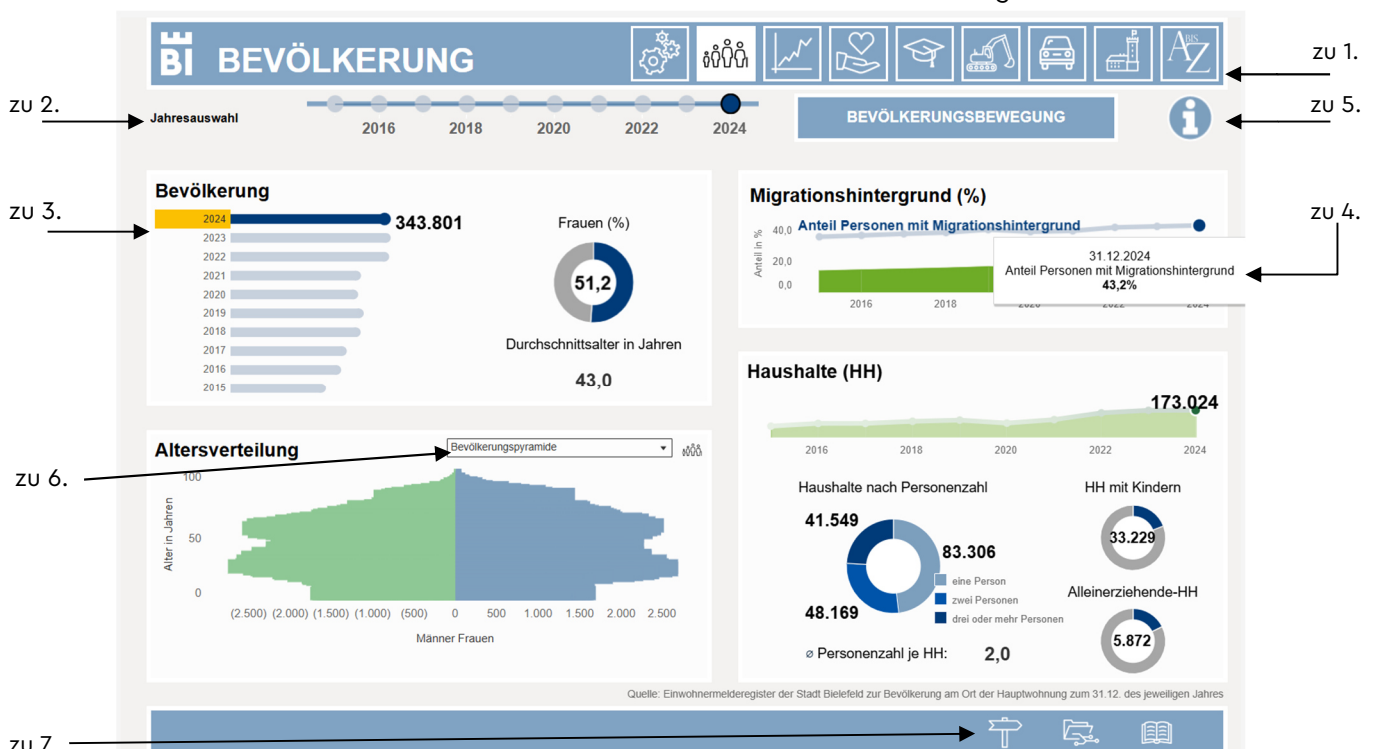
BI BEVÖLKERUNG

ABS Z

zu 1.

zu 2.

Jahresauswahl

2016 2018 2020 2022 2024

BEVÖLKERUNGSBEWEGUNG

zu 5.

zu 3.

Bevölkerung

| | |
|---|---|
| 2024 | 343.801 |
| 2023 | |
| 2022 | |
| 2021 | |
| 2020 | |
| 2019 | |
| 2018 | |
| 2017 | |
| 2016 | |
| 2015 | |

Frauen (%)

51,2

Durchschnittsalter in Jahren

43,0

Migrationshintergrund (%)

zu 4.

Anteil Personen mit Migrationshintergrund

Anteil in %

40,0
20,0
0,0

2016 2018 2020 2022 2024

31.12.2024
Anteil Personen mit Migrationshintergrund
43,2%

Haushalte (HH)

173.024

2016 2018 2020 2022 2024

Altersverteilung

Bevölkerungspyramide

zu 6.

Alter in Jahren

100
50
0

(2.500) (2.000) (1.500) (1.000) (500) 0 500 1.000 1.500 2.000 2.500

Männer Frauen

Haushalte nach Personenzahl

41.549

83.306

48.169

eine Person
zwei Personen
drei oder mehr Personen

⌀ Personenzahl je HH: 2,0

HH mit Kindern

33.229

Alleinerziehende-HH

5.872

Quelle: Einwohnermelderegister der Stadt Bielefeld zur Bevölkerung am Ort der Hauptwohnung zum 31.12. des jeweiligen Jahres

zu 7.